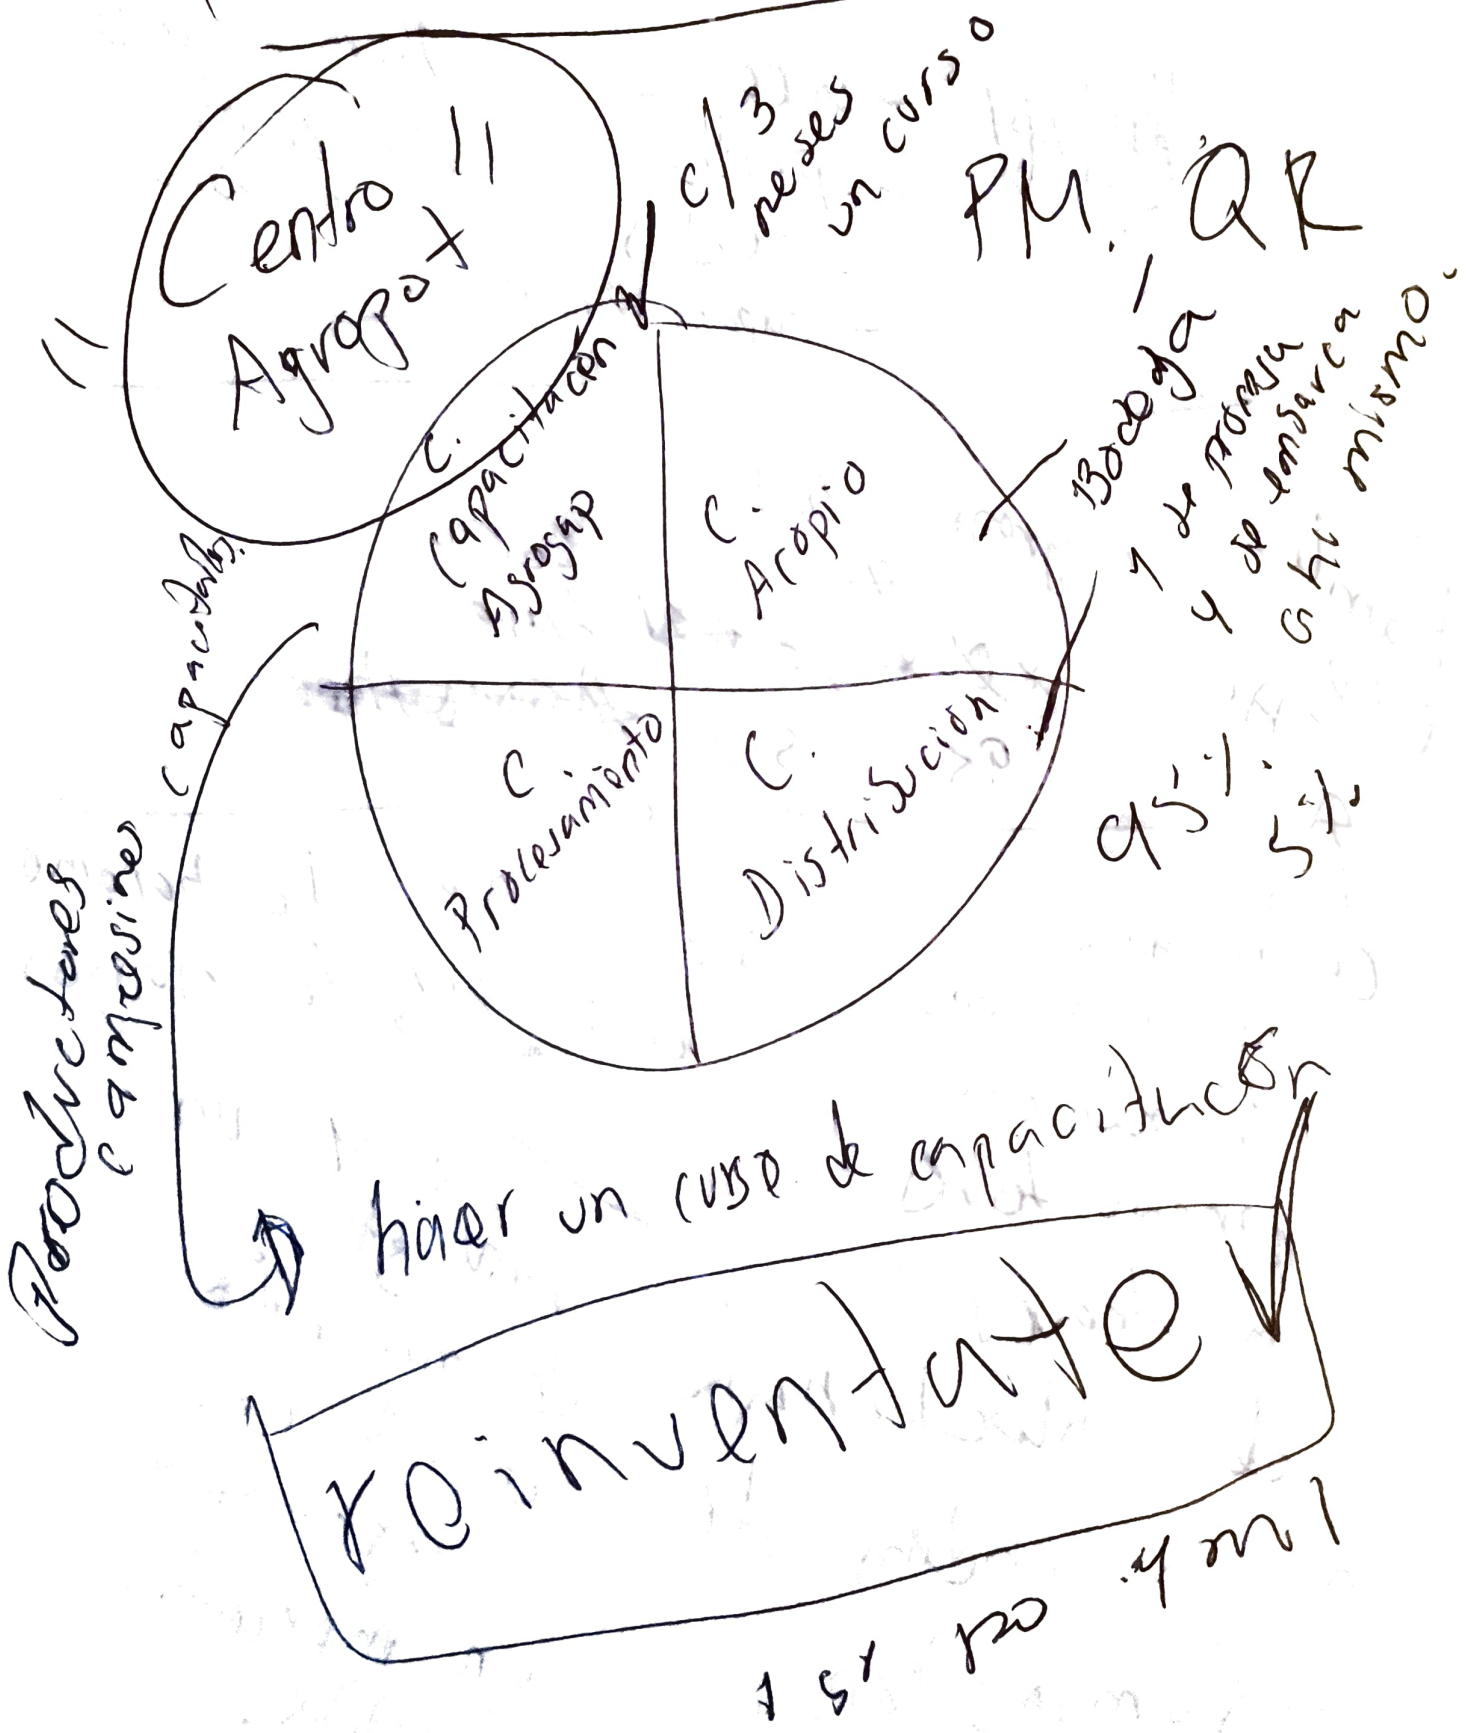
"Centro Agropot"

c/3 meses un curso

PM, QR

C. capacitacion Agropop

C. Acopio

C. Procesamiento

C. Distribución

Bodega
1 de proceso
y de embarca
ahí mismo.

95%
5%

Productores campesinos capacitados.

hacer un curso de capacitación

reinventate

1 sr pro 4 mil